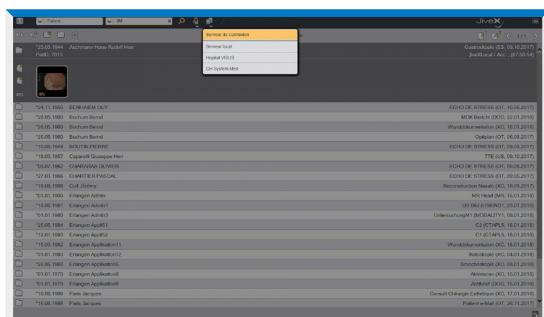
Patient | IM | JiveX

Serveur du Lumiérans
Serveur local
Hopital VEGIS
CH Système Med

*25.03.1944 Aschmann Hans-Rudolf Herr | Gastroskopie (ES, 05.10.2017)
Patiß: 1013 | [lisoBl.xd / Acc: ..07:39:54]

*24.11.1950 BENHAIEM GUY | ECHO DE STRESS (OT, 16.03.2017)
*25.05.1980 Bochum Bernd | MSK Bericht (DOC, 22.01.2018)
*25.05.1980 Bochum Bernd | Wunddokumentation (XC, 18.01.2018)
*25.06.1980 Bochum Bernd | Optiplan (OT, 06.09.2017)
*10.06.1944 BOUTIN PIERRE | ECHO DE STRESS (OT, 29.03.2017)
*18.05.1987 Capanelli Giuseppe Herr | TTE (US, 05.10.2017)
*06.07.1962 CHARRIER OLIVIER | ECHO DE STRESS (OT, 29.03.2017)
*27.03.1985 CHARTIER PASCAL | ECHO DE STRESS (OT, 29.03.2017)
*18.05.1985 Cull Jimbey | Reconstruction Neuen (XC, 16.05.2017)
*01.01.1990 Erlangen Admin | MR Head (MR, 15.01.2018)
*01.01.1990 Erlangen Admin1 | US Bild (US/KNDI, 23.01.2018)
*01.01.1990 Erlangen Admin3 | Untersuchung01 (MODALITY, 08.01.2018)
*25.05.1984 Erlangen AppBS1 | C2 (CT/PLS, 18.01.2018)
*12.01.1981 Erlangen AppBS | C1 (CT/PLS, 18.01.2018)
*25.05.1982 Erlangen Application11 | Wunddokumentation (XC, 18.01.2018)
*23.01.1980 Erlangen Application12 | Reticulocyte (XC, 04.01.2018)
*26.05.1980 Erlangen Application5 | Schnittbildserie (XC, 15.01.2018)
*01.01.1970 Erlangen Application8 | Akronuria (XC, 15.01.2018)
*01.01.1970 Erlangen Application9 | Antiform (DOC, 15.01.2018)
*18.06.1980 Paris Jacques | Consult Chirurgie Cellulaire (XC, 17.01.2018)
*18.06.1980 Paris Jacques | Patienne-Mail (OT, 26.11.2017)